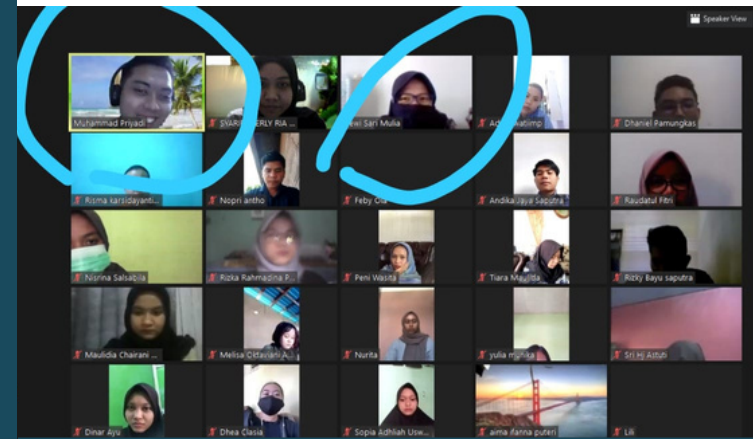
Speaker View

Muhammad Priyadi
SYARI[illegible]ERLY RIA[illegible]
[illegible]wi Sari Mulia
Ad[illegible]atimp
Dhaniel Pamungkas
Risma karsidayanti...
Nopri antho
Feby Ol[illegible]
Andika Jaya Saputra
Raudatul Fitri
Nisrina Salsabila
Rizka Rahmadina P...
Peni Wasita
Tiara M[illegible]
Rizky Bayu saputra
Maulidia Chairani ...
Melisa Oktaviani A...
Nurita
yulia m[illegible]
Sri Hj Astuti
Dinar Ayu
Dhea Clasia
Sopia Adhliah Usw...
aima ifanna puteri
Lili